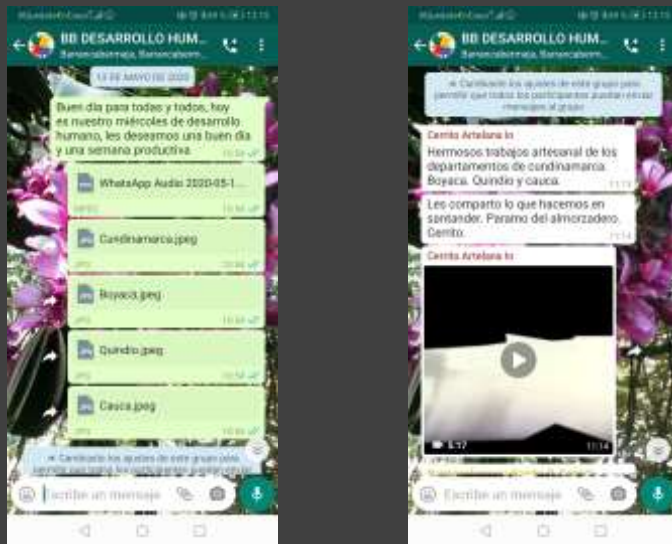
BB DESARROLLO HUM...
Bansecalomaja, Bansecaborm...

13 DE MAYO DE 2020

Buen día para todas y todos, hoy es nuestro miércoles de desarrollo humano, les deseamos una buen día y una semana productiva.
10:50

WhatsApp Audio 2020-05-1...
10:50

Cundinamarca.jpeg
JPG 10:50

Boyaca.jpeg
JPG 10:50

Quindio.jpeg
JPG 10:50

Cauca.jpeg
JPG 10:50

Cambiaste los ajustes de este grupo para permitir que todos los participantes puedan enviar mensajes al grupo

Escribe un mensaje

BB DESARROLLO HUM...
Bansecalomaja, Bansecaborm...

Cambiaste los ajustes de este grupo para permitir que todos los participantes puedan enviar mensajes al grupo

Cerrito Artelana In
Hermosos trabajos artesanal de los departamentos de cundinamarca. Boyaca. Quindio y cauca.
11:13

Les comparto lo que hacemos en santander. Paramo del almorzadero. Cerrito.
11:14

Cerrito Artelana In
5:17
11:14

Escribe un mensaje